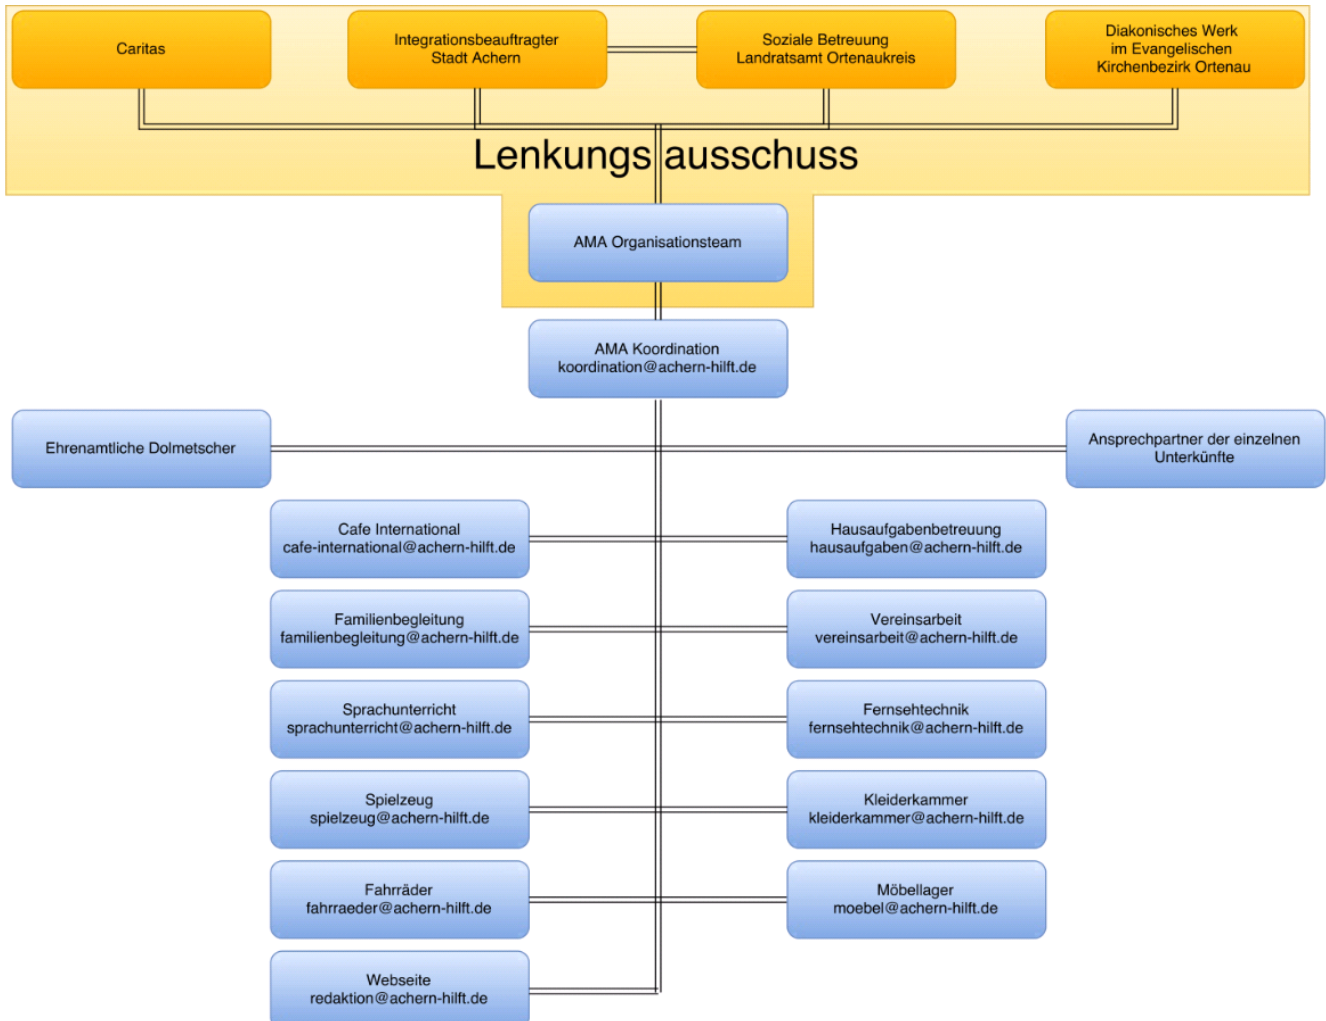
Caritas

Integrationsbeauftragter
Stadt Achern

Soziale Betreuung
Landratsamt Ortenaukreis

Diakonisches Werk
im Evangelischen
Kirchenbezirk Ortenau

Lenkungsausschuss

AMA Organisationsteam

AMA Koordination
koordination@achern-hilft.de

Ehrenamtliche Dolmetscher

Ansprechpartner der einzelnen Unterkünfte

Cafe International
cafe-international@achern-hilft.de

Hausaufgabenbetreuung
hausaufgaben@achern-hilft.de

Familienbegleitung
familienbegleitung@achern-hilft.de

Vereinsarbeit
vereinsarbeit@achern-hilft.de

Sprachunterricht
sprachunterricht@achern-hilft.de

Fernsehtechnik
fernsehtechnik@achern-hilft.de

Spielzeug
spielzeug@achern-hilft.de

Kleiderkammer
kleiderkammer@achern-hilft.de

Fahrräder
fahrraeder@achern-hilft.de

Möbellager
moebel@achern-hilft.de

Webseite
redaktion@achern-hilft.de